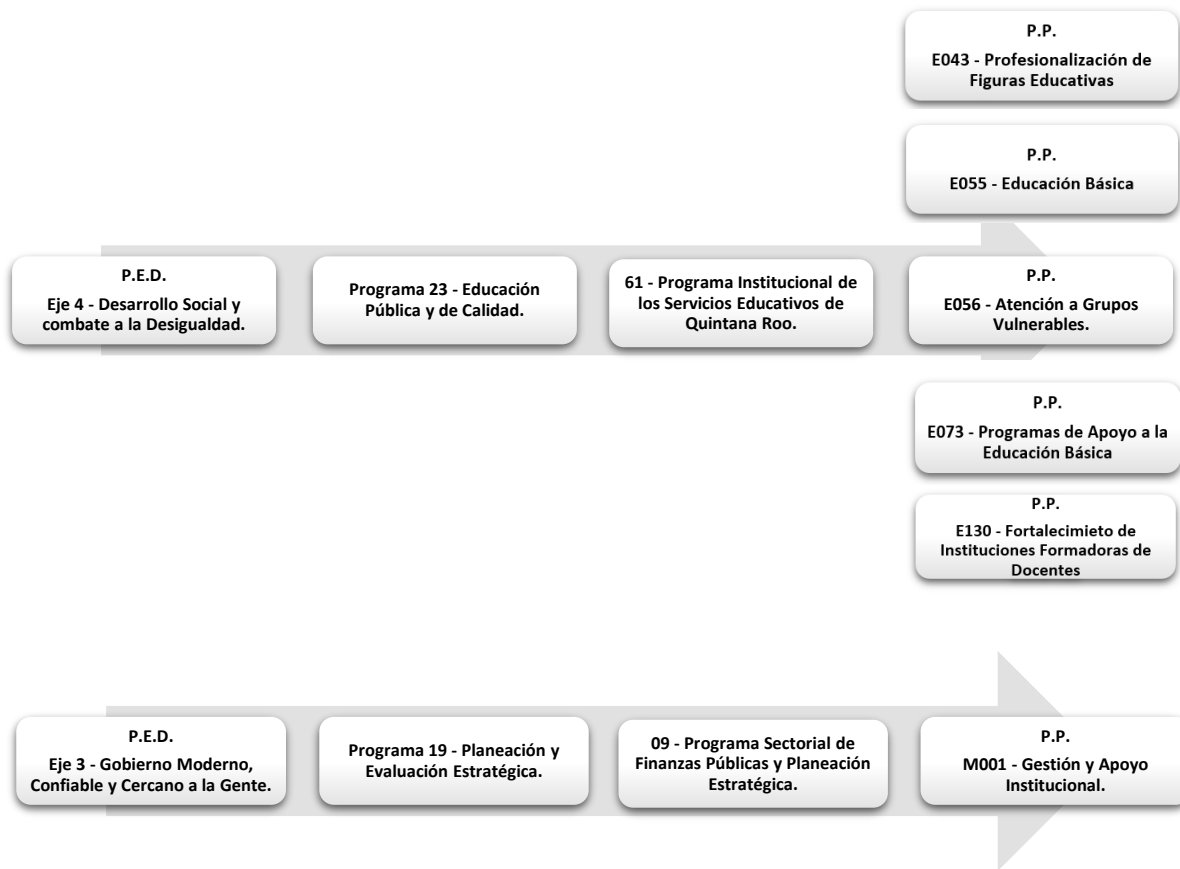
P.P.
E043 - Profesionalización de Figuras Educativas

P.P.
E055 - Educación Básica

P.E.D.
Eje 4 - Desarrollo Social y combate a la Desigualdad.

Programa 23 - Educación Pública y de Calidad.

61 - Programa Institucional de los Servicios Educativos de Quintana Roo.

P.P.
E056 - Atención a Grupos Vulnerables.

P.P.
E073 - Programas de Apoyo a la Educación Básica

P.P.
E130 - Fortalecimieto de Instituciones Formadoras de Docentes

P.E.D.
Eje 3 - Gobierno Moderno, Confiable y Cercano a la Gente.

Programa 19 - Planeación y Evaluación Estratégica.

09 - Programa Sectorial de Finanzas Públicas y Planeación Estratégica.

P.P.
M001 - Gestión y Apoyo Institucional.